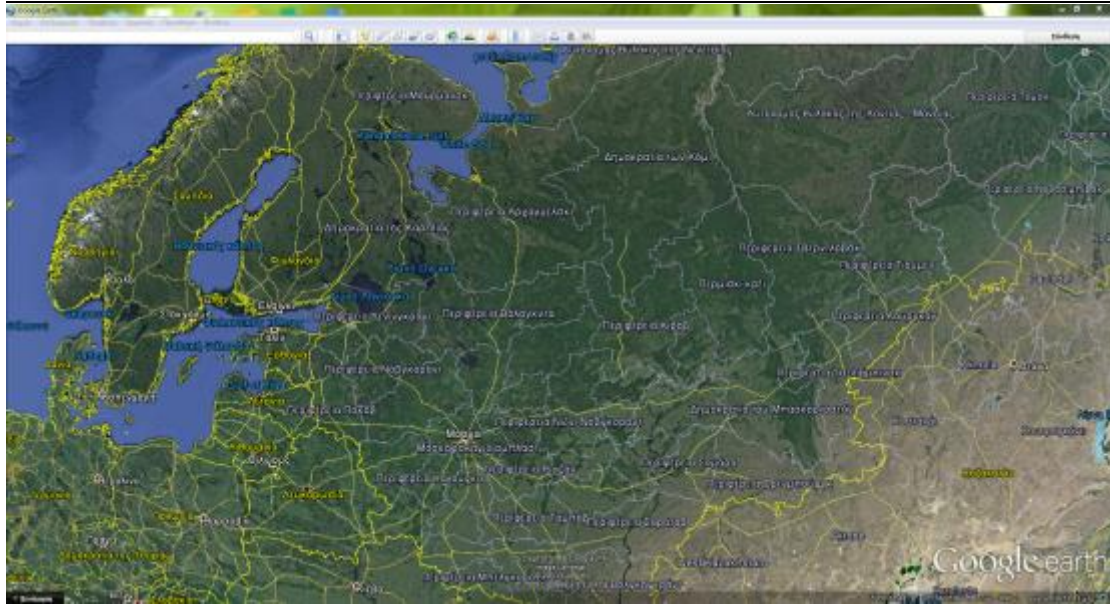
Google Earth

Περιφέρεια Μουρμάνσκ

Δημοκρατία της Κόμι

Περιφέρεια Αρχάγγελσκ

Δημοκρατία της Καρελίας

Περιφέρεια Τιουμέν

Περιφέρεια Τομσκ

Περιφέρεια Βόλογκντα

Περιφέρεια Λένινγκραντ

Περιφέρεια Κίροφ

Περιφέρεια Νοβγκορόντ

Περιφέρεια Πσκοφ

Περιφέρεια Νίζνι Νόβγκοροντ

Μόσχα

Περιφέρεια Σαμάρα

Σουηδία

Φινλανδία

Εσθονία

Κίεβο

Καζακστάν

Google earth